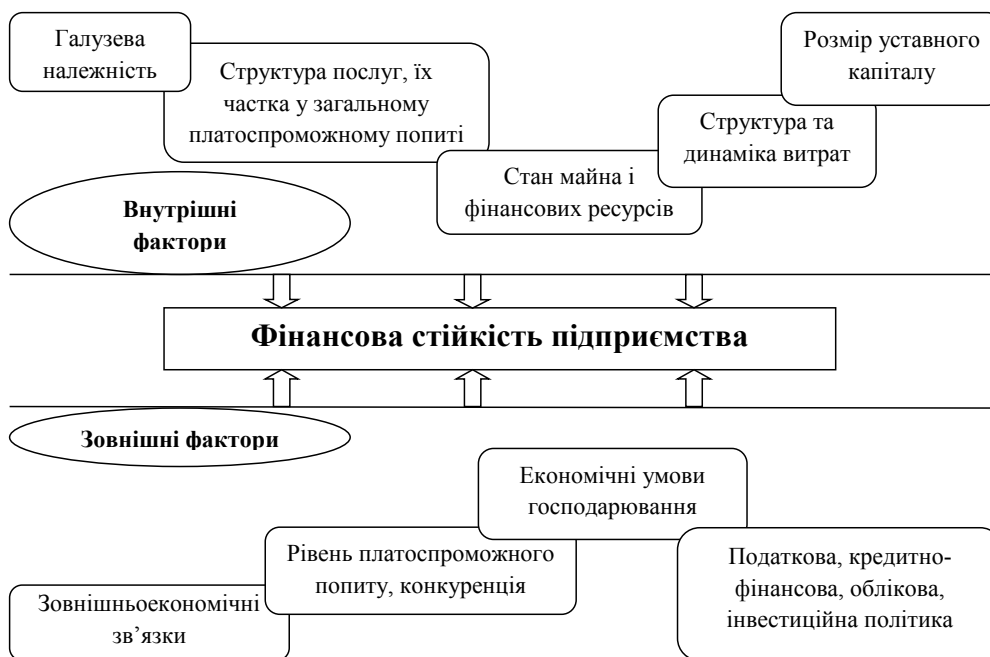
Галузева належність

Структура послуг, їх частка у загальному платоспроможному попиті

Розмір уставного капіталу

Структура та динаміка витрат

Стан майна і фінансових ресурсів

Внутрішні фактори

Фінансова стійкість підприємства

Зовнішні фактори

Економічні умови господарювання

Рівень платоспроможного попиту, конкуренція

Податкова, кредитно-фінансова, облікова, інвестиційна політика

Зовнішньоекономічні зв'язки